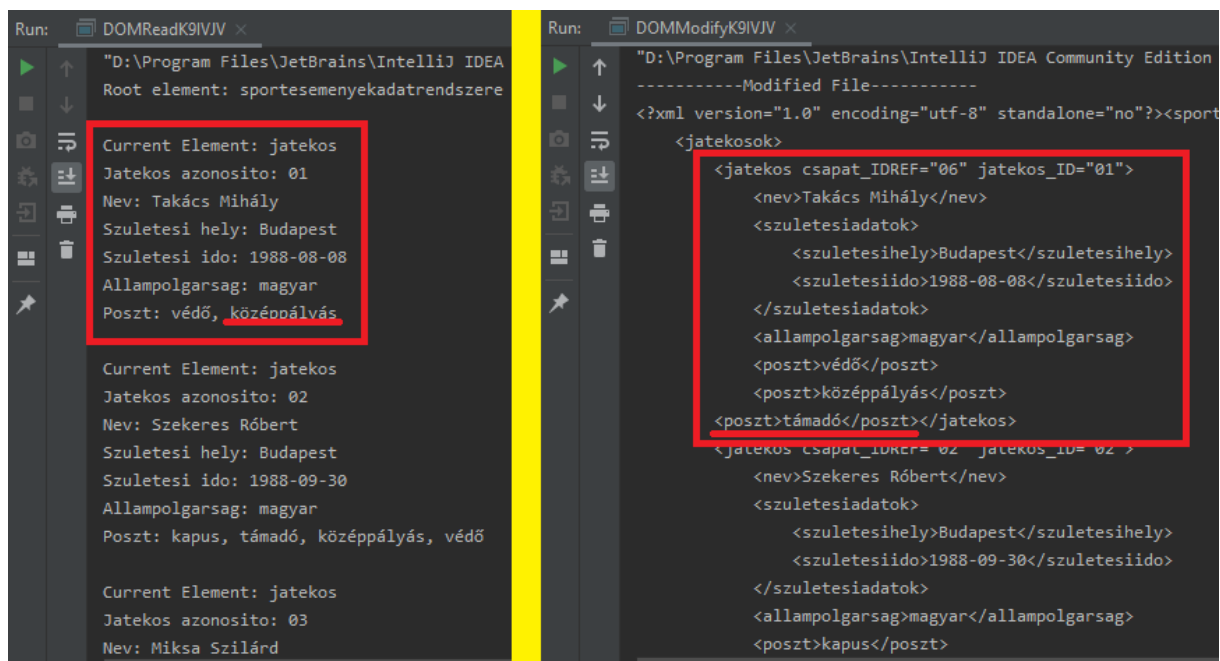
Run: DOMReadK9IVJV ×

"D:\Program Files\JetBrains\IntelliJ IDEA
Root element: sportesemenyekadatrendszere

Current Element: jatekos
Jatekos azonosito: 01
Nev: Takács Mihály
Szuletesi hely: Budapest
Szuletesi ido: 1988-08-08
Allampolgarsag: magyar
Poszt: védő, középpályás

Current Element: jatekos
Jatekos azonosito: 02
Nev: Szekeres Róbert
Szuletesi hely: Budapest
Szuletesi ido: 1988-09-30
Allampolgarsag: magyar
Poszt: kapus, támadó, középpályás, védő

Current Element: jatekos
Jatekos azonosito: 03
Nev: Miksa Szilárd

Run: DOMModifyK9IVJV ×

"D:\Program Files\JetBrains\IntelliJ IDEA Community Edition
-----------Modified File-----------
<?xml version="1.0" encoding="utf-8" standalone="no"?><sport
<jatekosok>
<jatekos csapat_IDREF="06" jatekos_ID="01">
<nev>Takács Mihály</nev>
<szuletesiadatok>
<szuletesihely>Budapest</szuletesihely>
<szuletesiido>1988-08-08</szuletesiido>
</szuletesiadatok>
<allampolgarsag>magyar</allampolgarsag>
<poszt>védő</poszt>
<poszt>középpályás</poszt>
<poszt>támadó</poszt></jatekos>
<jatekos csapat_IDREF="02" jatekos_ID="02">
<nev>Szekeres Róbert</nev>
<szuletesiadatok>
<szuletesihely>Budapest</szuletesihely>
<szuletesiido>1988-09-30</szuletesiido>
</szuletesiadatok>
<allampolgarsag>magyar</allampolgarsag>
<poszt>kapus</poszt>